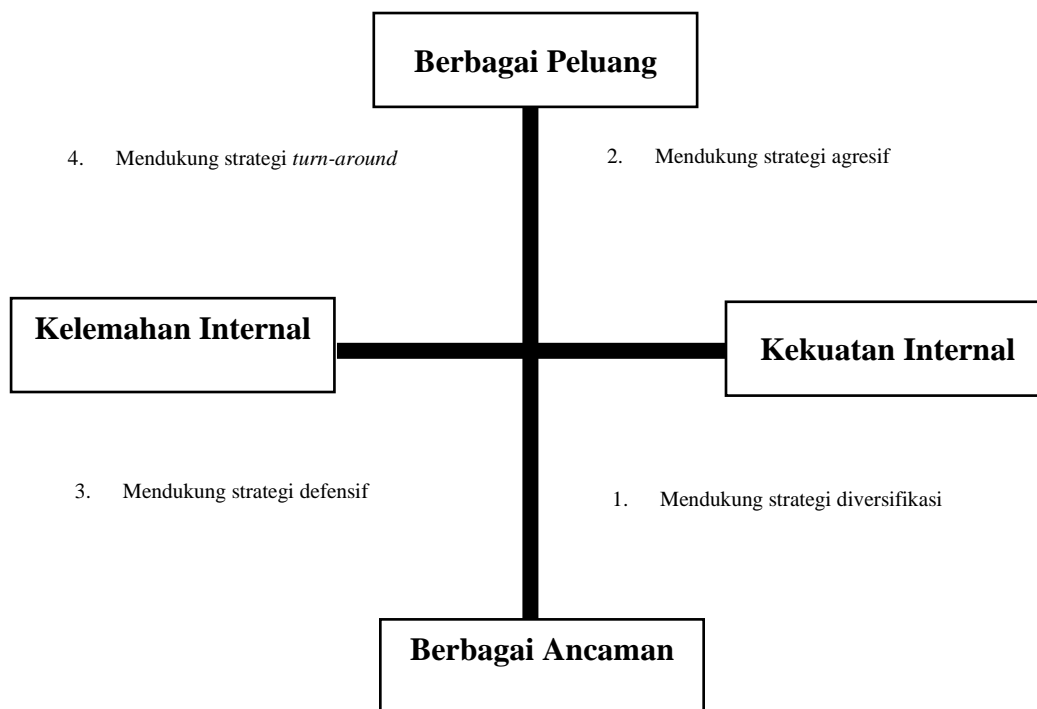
Berbagai Peluang

4. Mendukung strategi *turn-around*

2. Mendukung strategi agresif

Kelemahan Internal

Kekuatan Internal

3. Mendukung strategi defensif

1. Mendukung strategi diversifikasi

Berbagai Ancaman